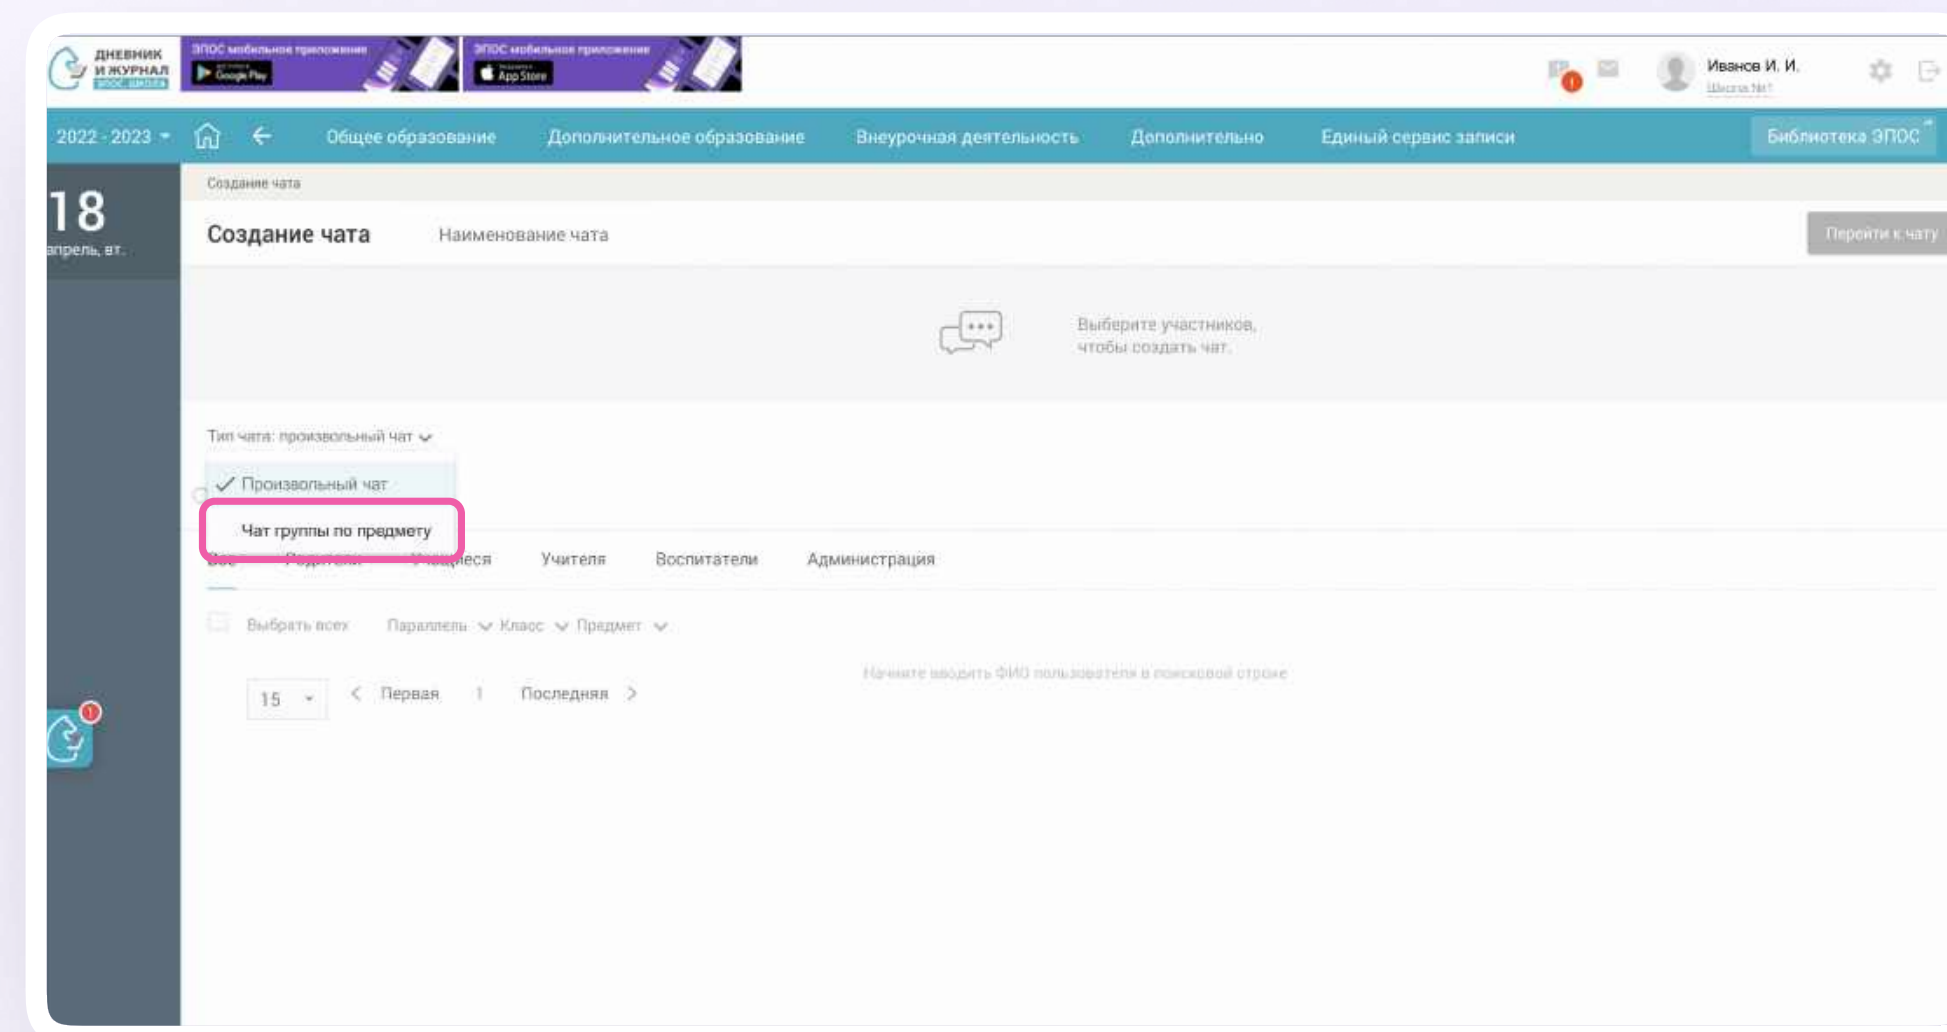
ДНЕВНИК И ЖУРНАЛ ЭПОС.ШКОЛА

ЭПОС мобильное приложение Google Play

ЭПОС мобильное приложение App Store

1

Иванов И. И.
Школа №1

2022 - 2023

Общее образование Дополнительное образование Внеурочная деятельность Дополнительно Единый сервис записи Библиотека ЭПОС

18
апрель, вт.

Создание чата

Создание чата Наименование чата

Перейти к чату

Выберите участников, чтобы создать чат.

Тип чата: произвольный чат

✓ Произвольный чат

Чат группы по предмету

Все Родители Учащиеся Учителя Воспитатели Администрация

Выбрать всех Параллель Класс Предмет

Начните вводить ФИО пользователя в поисковой строке

15 Первая 1 Последняя

1